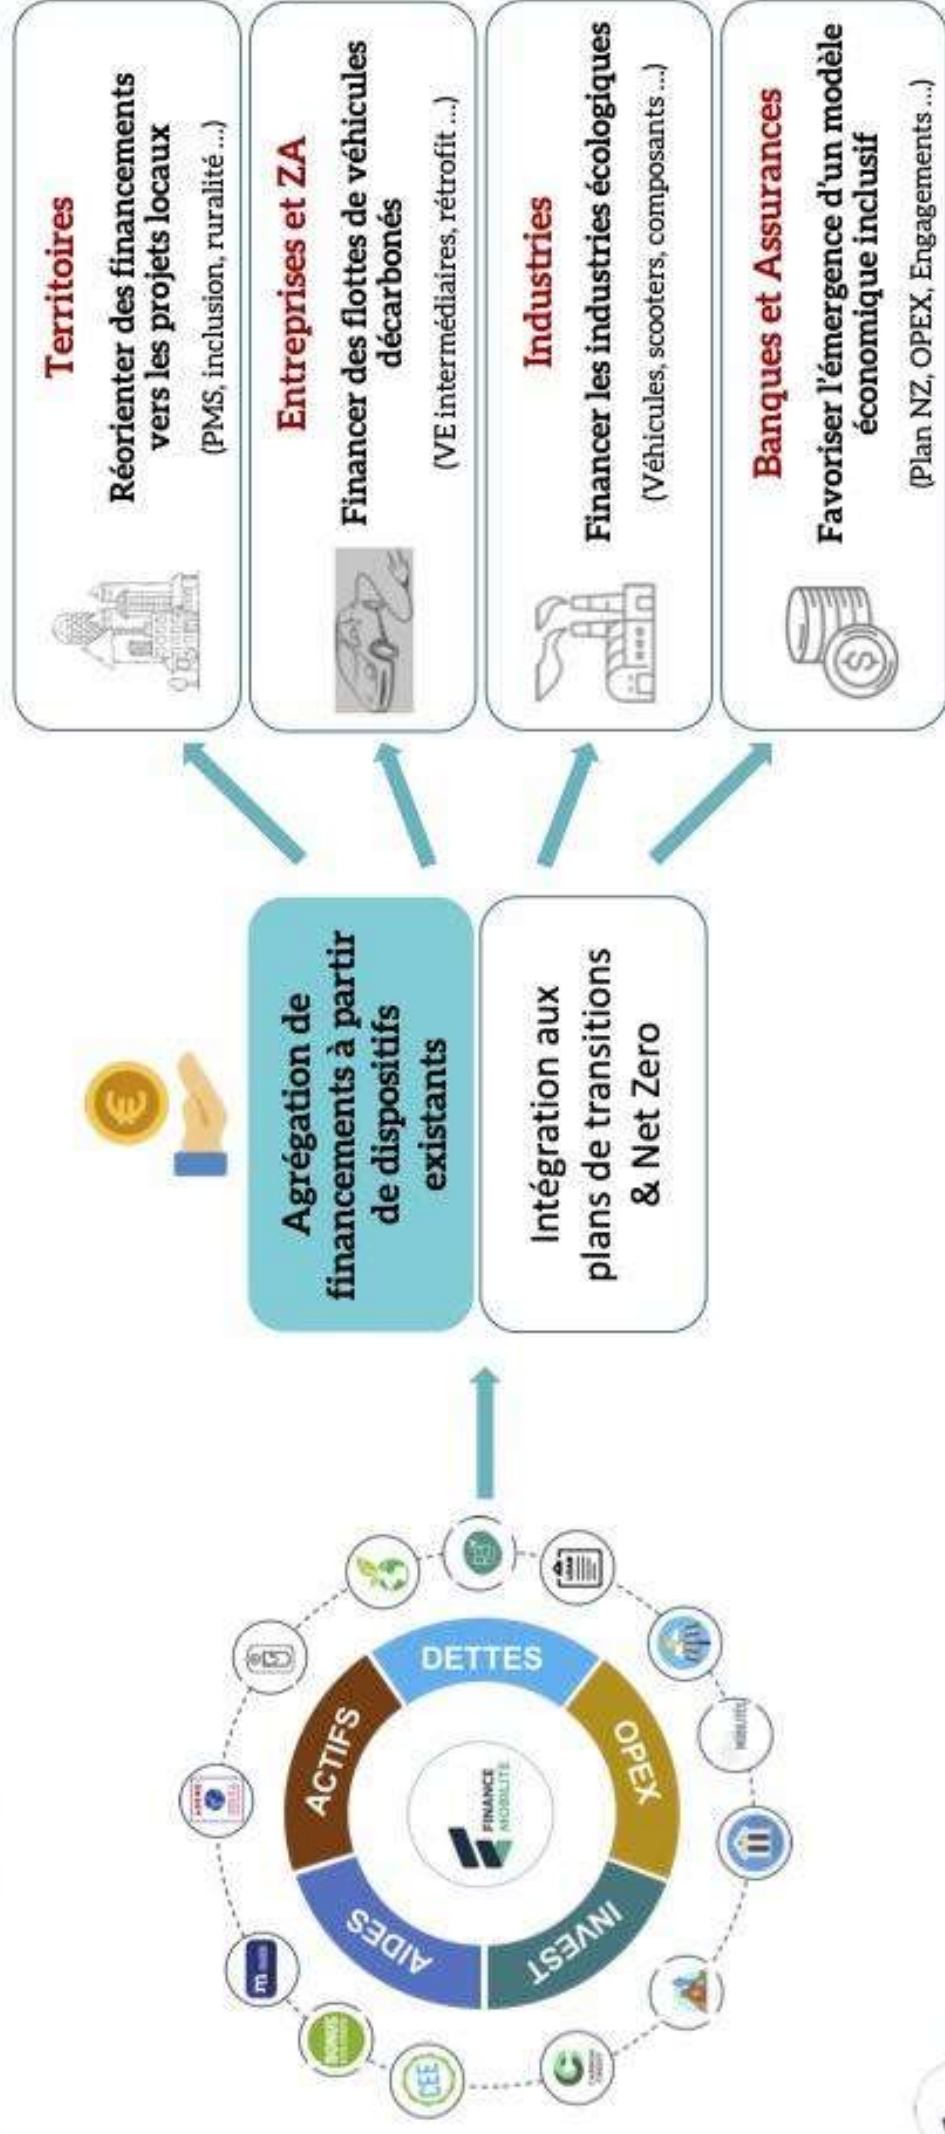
FINANCE MOBILITÉ

DETTES

OPEX

INVEST

AIDES

ACTIFS

CEE

BONUS

Agrégation de financements à partir de dispositifs existants

Intégration aux plans de transitions & Net Zero

Territoires

Réorienter des financements vers les projets locaux

(PMS, inclusion, ruralité ...)

Entreprises et ZA

Financer des flottes de véhicules décarbonés

(VE intermédiaires, rétrofit ...)

Industries

Financer les industries écologiques

(Véhicules, scooters, composants ...)

Banques et Assurances

Favoriser l'émergence d'un modèle économique inclusif

(Plan NZ, OPEX, Engagements ...)